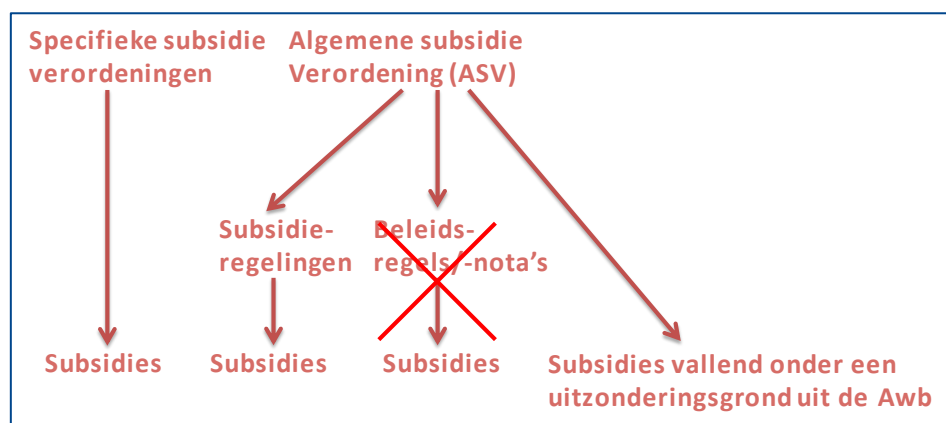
Specifieke subsidie verordeningen

Algemene subsidie Verordening (ASV)

Subsidieregelingen

Beleidsregels/-nota's

Subsidies

Subsidies

Subsidies

Subsidies vallend onder een uitzonderingsgrond uit de Awb